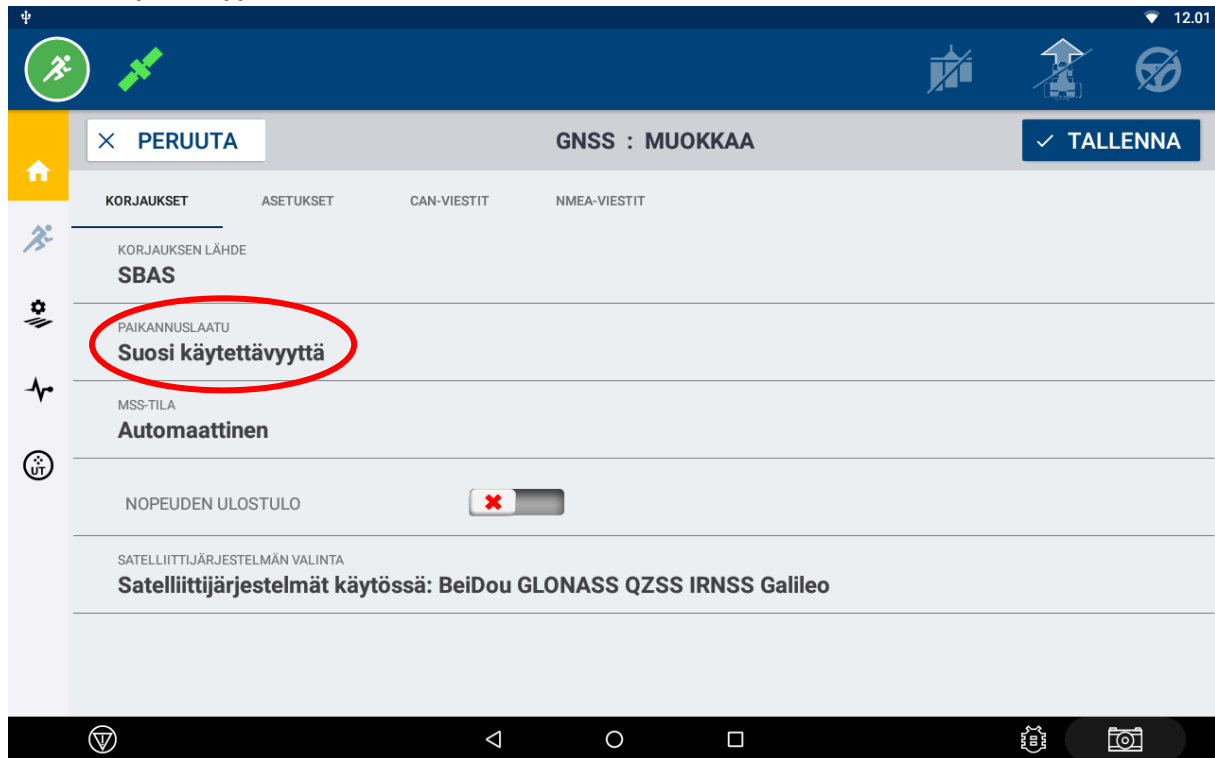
12.01

PERUUTA

GNSS : MUOKKAA

TALLENNA

KORJAUKSET

ASETUKSET

CAN-VIESTIT

NMEA-VIESTIT

KORJAUKSEN LÄHDE
SBAS

PAIKANNUSLAATU
Suosi käytettävyyttä

MSS-TILA
Automaattinen

NOPEUDEN ULOSTULO

SATELLIITTIJÄRJESTELMÄN VALINTA
Satelliittijärjestelmät käytössä: BeiDou GLONASS QZSS IRNSS Galileo